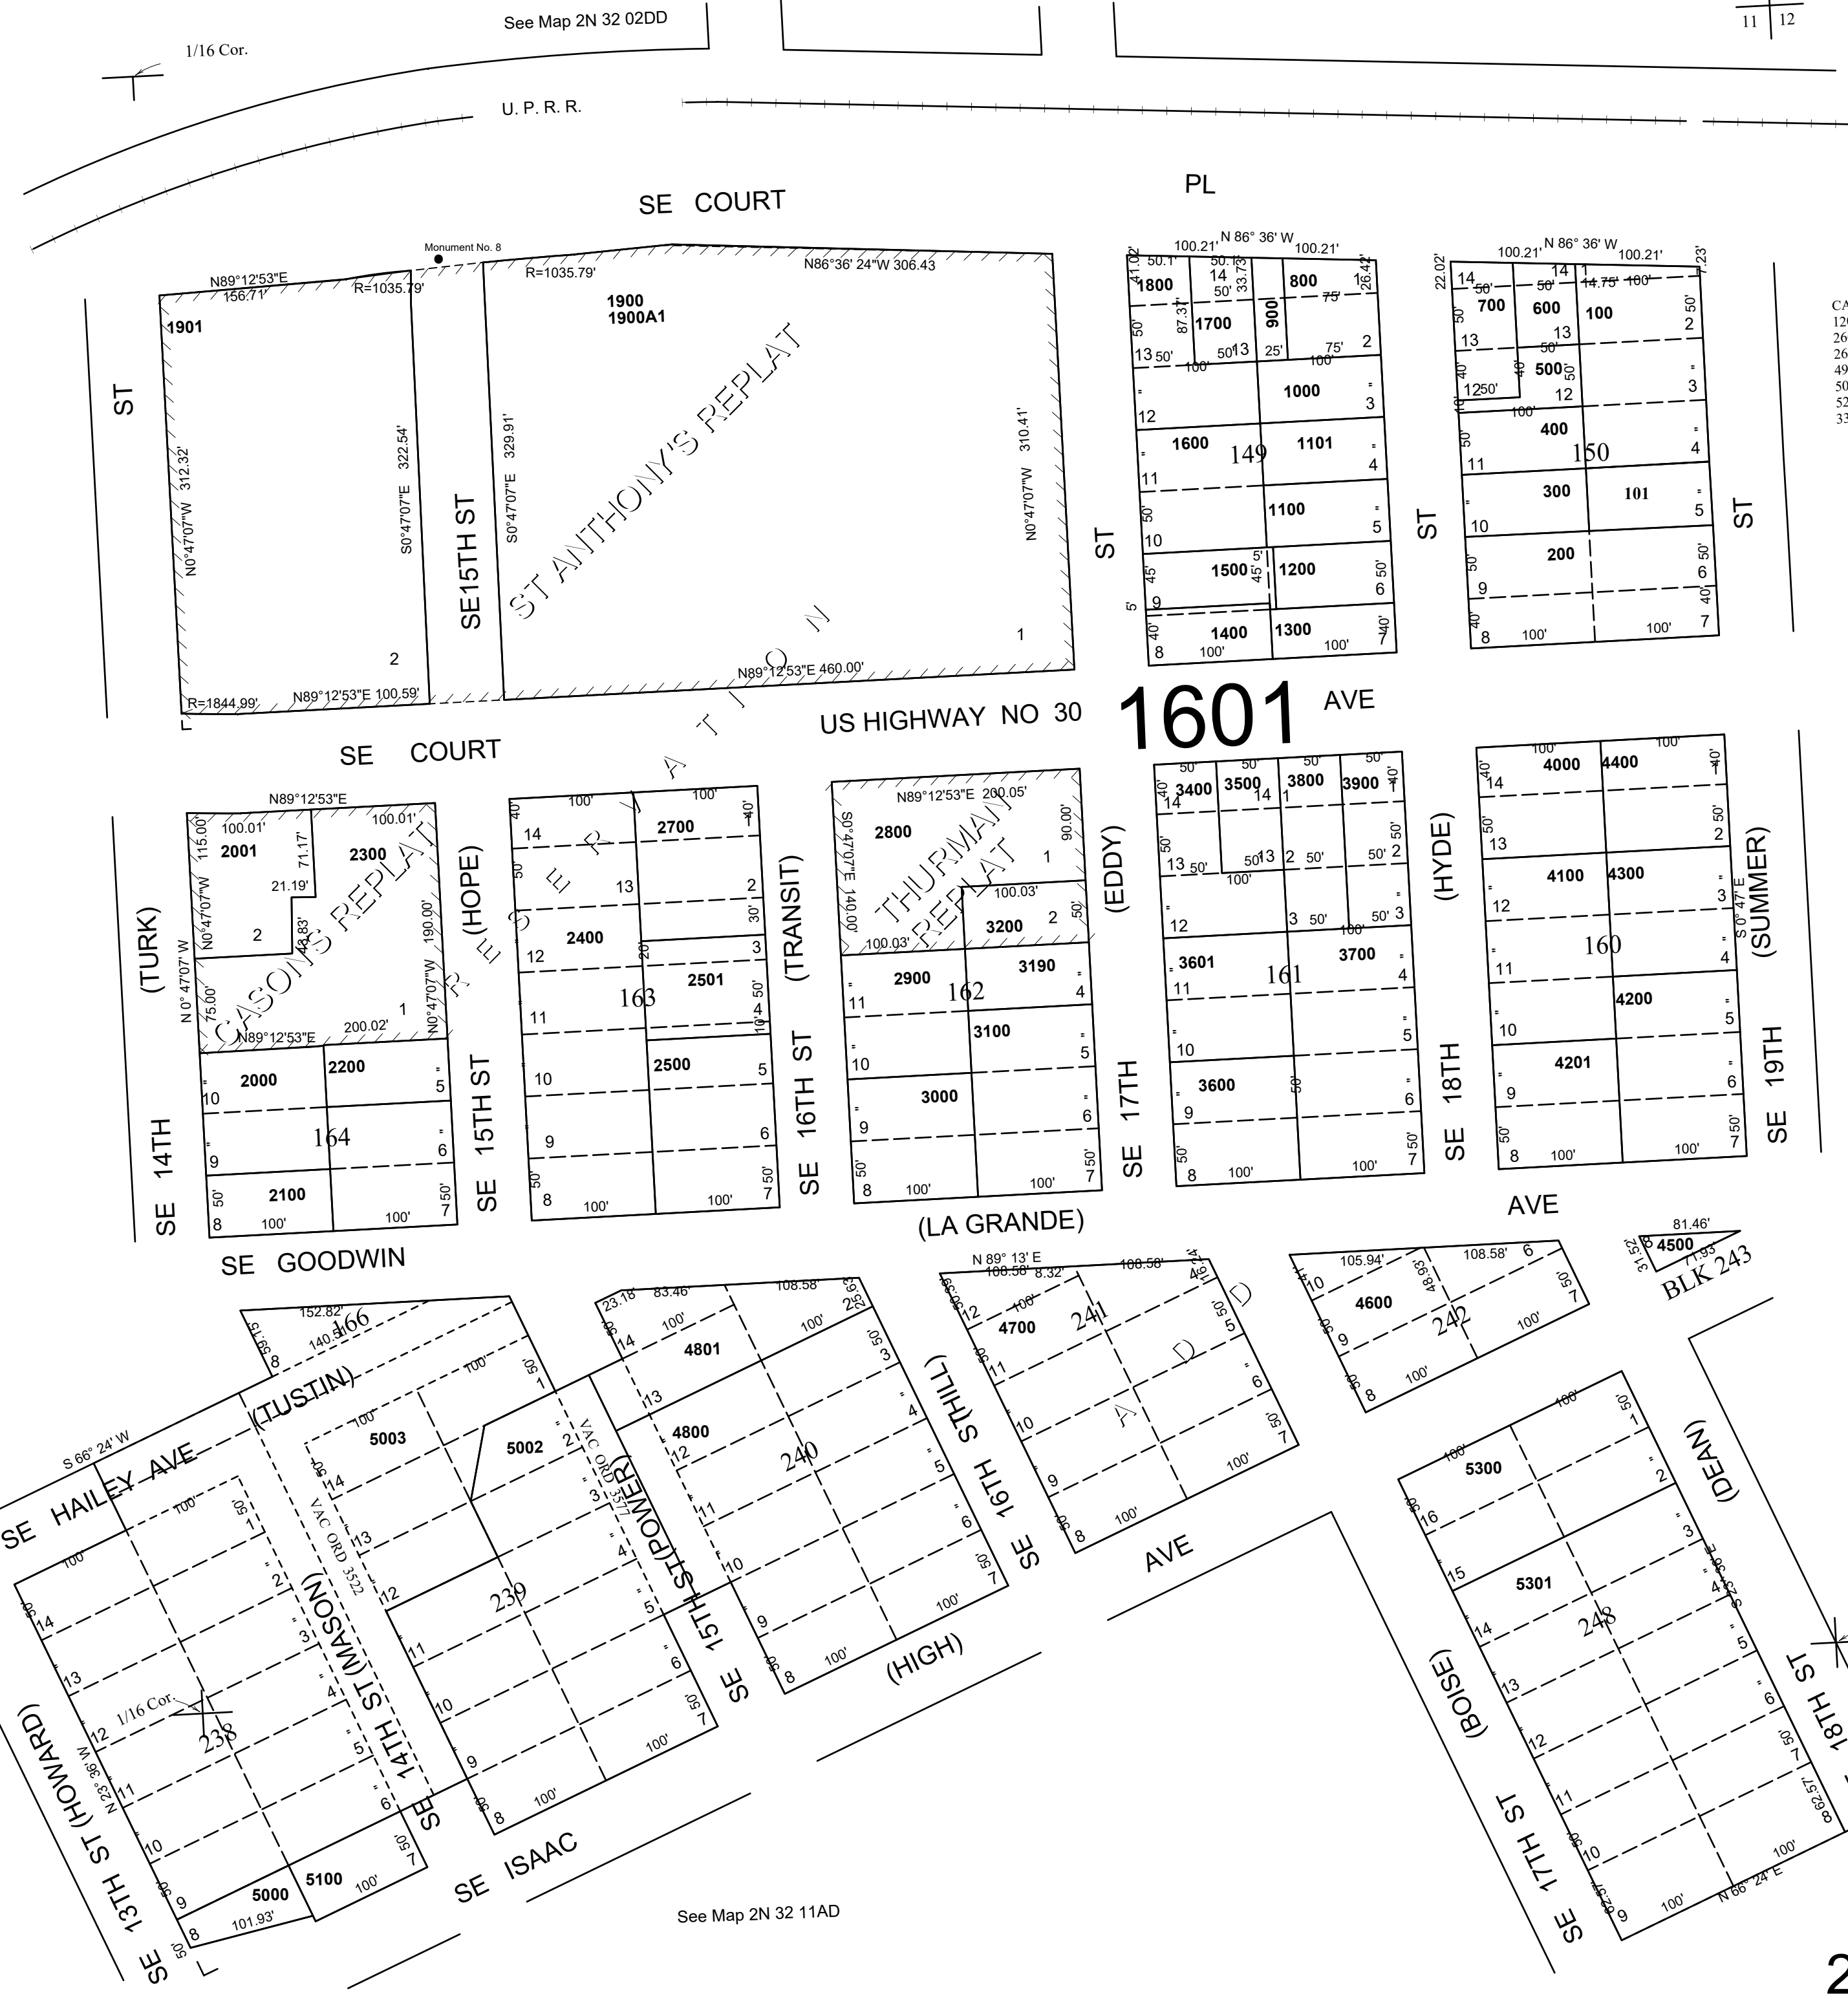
See Map 2N 32 02DD

11 | 12

1/16 Cor.

U. P. R. R.

SE COURT

PL

Monument No. 8

N89°12'53"E 156.71'
R=1035.79'
R=1035.79'
N86°36' 24"W 306.43

1901
1900
1900A1

ST ANTHONY'S REPLAT

N0°47'07"W 312.32
S0°47'07"E 322.54'
S0°47'07"E 329.91'
N0°47'07"W 310.41'

SE15TH ST

ST

2
1

R=1844.99'
N89°12'53"E 100.59'
N89°12'53"E 460.00'

N 86° 36' W
100.21'
100.21'

1800
14
800
1700
900
1000
1600
149
1101
1100
1500
1200
1400
1300

700
600
100
500
400
150
300
101
200

ST
ST
ST

1601 AVE

US HIGHWAY NO 30

SE COURT

RESERVATION

CASON'S REPLAT
2001
2300
N89°12'53"E
100.01'
100.01'
115.00'
71.17'
21.19'
48.83'
190.00'
75.00'
200.02'

2000
2200
164
2100

(TURK)
SE 14TH

(HOPE)
SE 15TH ST

2700
2400
163
2501
2500

(TRANSIT)
SE 16TH ST

THURMAN REPLAT
2800
N89°12'53"E 200.05'
90.00'
100.03'
3200
100.03'
140.00'
2900
162
3190
3100
3000

(EDDY)
SE 17TH

3400
3500
3800
3900
3601
161
3700
3600

(HYDE)
SE 18TH

4000
4400
4100
4300
160
4200
4201

S 0° 47' E
(SUMMER)
SE 19TH

(LA GRANDE)
AVE

SE GOODWIN

N 89° 13' E
108.58'
4700
241
A D D

105.94'
108.58'
4600
242

81.46'
4500
BLK 243

152.82'
166
(TUSTIN)
S 66° 24' W
SE HAILEY AVE

5003
5002
VAC ORD 3522
VAC ORD 3522
(POWER)
4801
4800
240
(HILL)
SE 16TH ST

239
SE 15TH ST
(HIGH)
AVE

5300
5301
248
(DEAN)
(BOISE)
SE 17TH ST
SE 18TH ST
N 66° 24' E

1/16 Cor.
238
N 23° 36' W
(HOWARD)
SE 13TH ST
(MASON)
SE 14TH ST
5000
5100
101.93'

SE ISAAC

See Map 2N 32 11AD

2